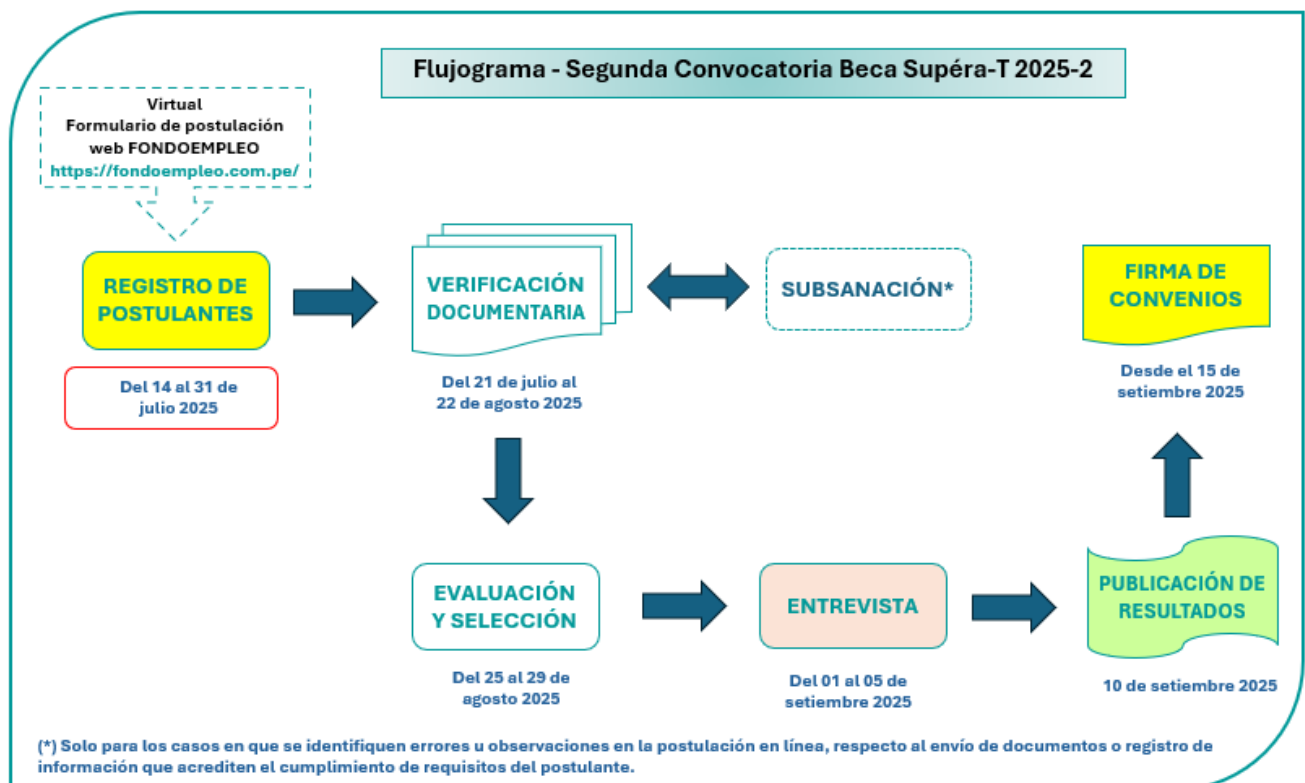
Flujograma - Segunda Convocatoria Beca Supéra-T 2025-2

Virtual
Formulario de postulación web FONDOEMPLEO
https://fondoempleo.com.pe/

REGISTRO DE POSTULANTES

Del 14 al 31 de julio 2025

VERIFICACIÓN DOCUMENTARIA

Del 21 de julio al 22 de agosto 2025

SUBSANACIÓN*

FIRMA DE CONVENIOS

Desde el 15 de setiembre 2025

EVALUACIÓN Y SELECCIÓN

Del 25 al 29 de agosto 2025

ENTREVISTA

Del 01 al 05 de setiembre 2025

PUBLICACIÓN DE RESULTADOS

10 de setiembre 2025

(*) Solo para los casos en que se identifiquen errores u observaciones en la postulación en línea, respecto al envío de documentos o registro de información que acrediten el cumplimiento de requisitos del postulante.